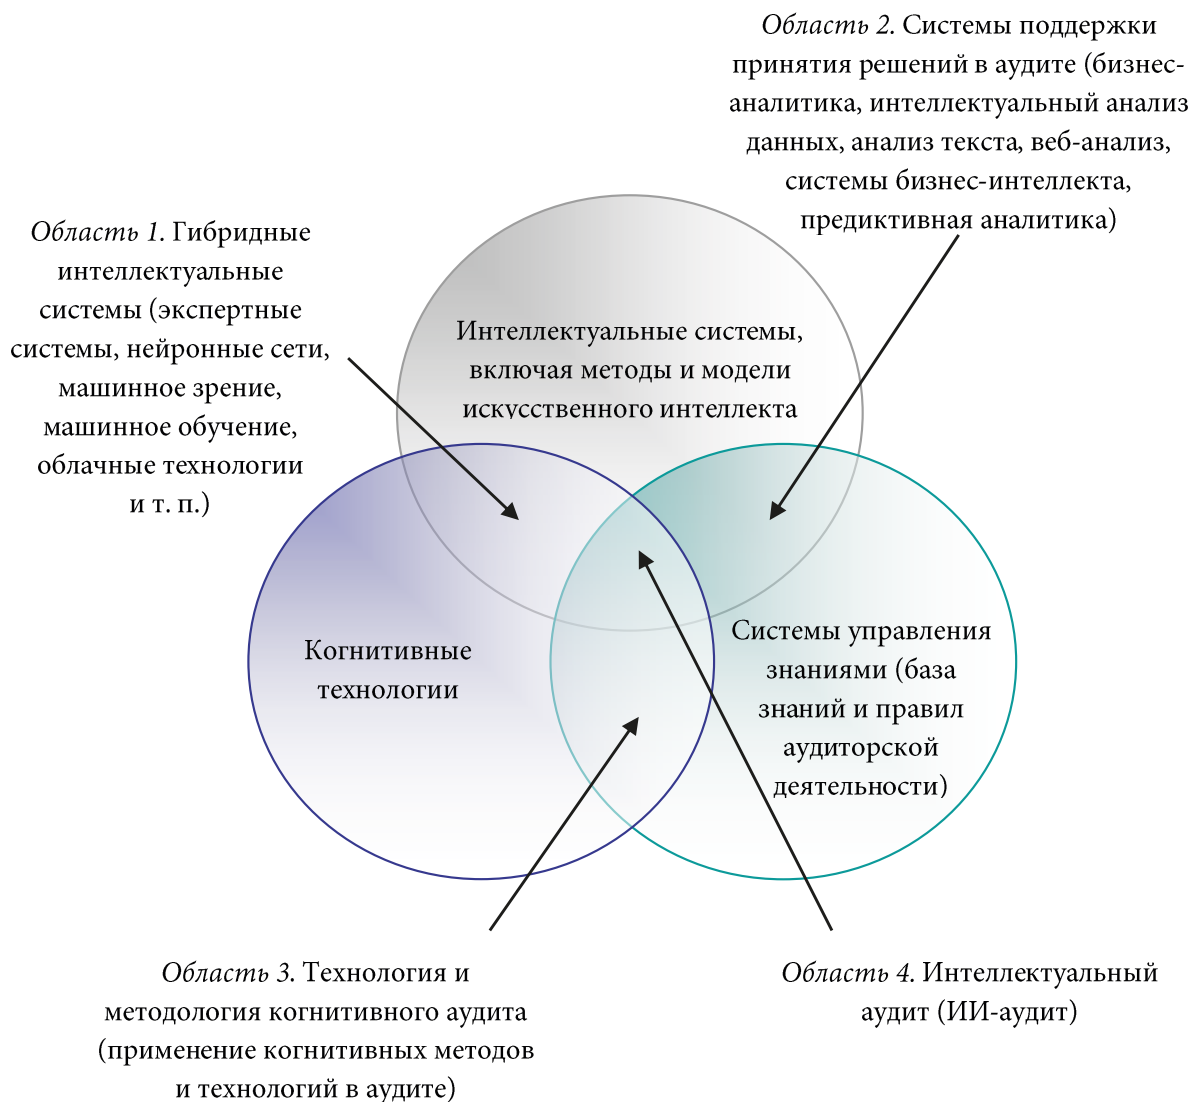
Область 2. Системы поддержки принятия решений в аудите (бизнес-аналитика, интеллектуальный анализ данных, анализ текста, веб-анализ, системы бизнес-интеллекта, предиктивная аналитика)

Область 1. Гибридные интеллектуальные системы (экспертные системы, нейронные сети, машинное зрение, машинное обучение, облачные технологии и т. п.)

Интеллектуальные системы, включая методы и модели искусственного интеллекта

Когнитивные технологии

Системы управления знаниями (база знаний и правил аудиторской деятельности)

Область 3. Технология и методология когнитивного аудита (применение когнитивных методов и технологий в аудите)

Область 4. Интеллектуальный аудит (ИИ-аудит)